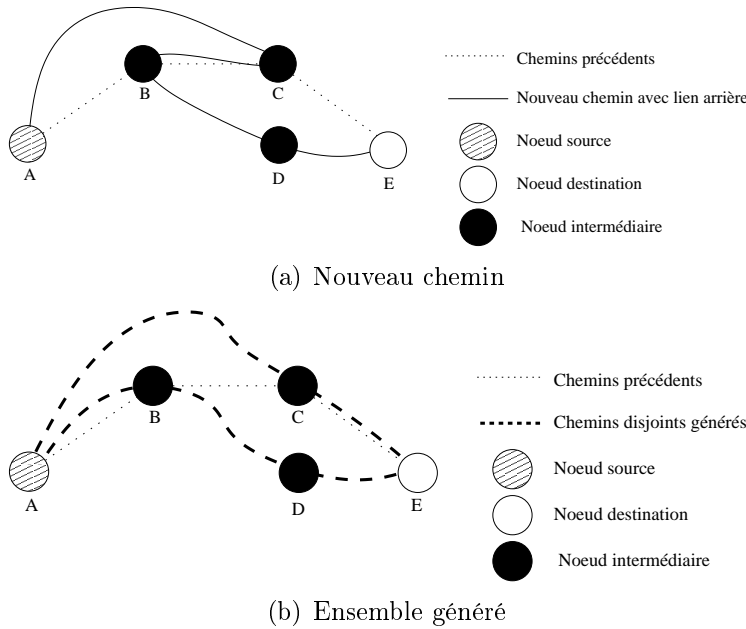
B
C
A
D
E

Chemins précédents
Nouveau chemin avec lien arrière
Noeud source
Noeud destination
Noeud intermédiaire

(a) Nouveau chemin

B
C
A
D
E

Chemins précédents
Chemins disjoints générés
Noeud source
Noeud destination
Noeud intermédiaire

(b) Ensemble généré